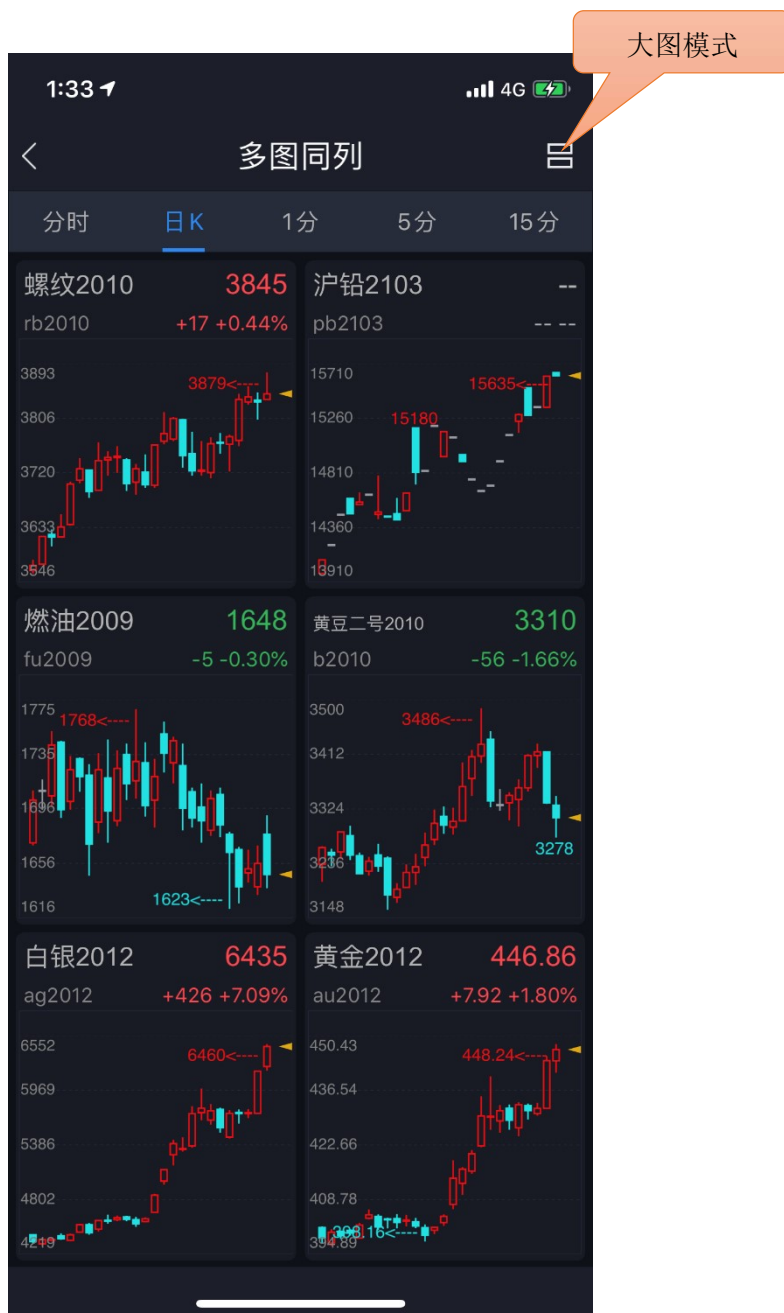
大图模式

1:33 4G

多图同列

分时 日K 1分 5分 15分

螺纹2010 3845
rb2010 +17 +0.44%
3893 3879<----
3806
3720
3633
3546

沪铅2103 --
pb2103 -- --
15710 15635<----
15260 15180
14810
14360
13910

燃油2009 1648
fu2009 -5 -0.30%
1775 1768<----
1735
1696
1656
1616 1623<----

黄豆二号2010 3310
b2010 -56 -1.66%
3500 3486<----
3412
3324
3236
3148 3278

白银2012 6435
ag2012 +426 +7.09%
6552 6460<----
5969
5386
4802
4219

黄金2012 446.86
au2012 +7.92 +1.80%
450.43 448.24<----
436.54
422.66
408.78
394.89 398.16<----